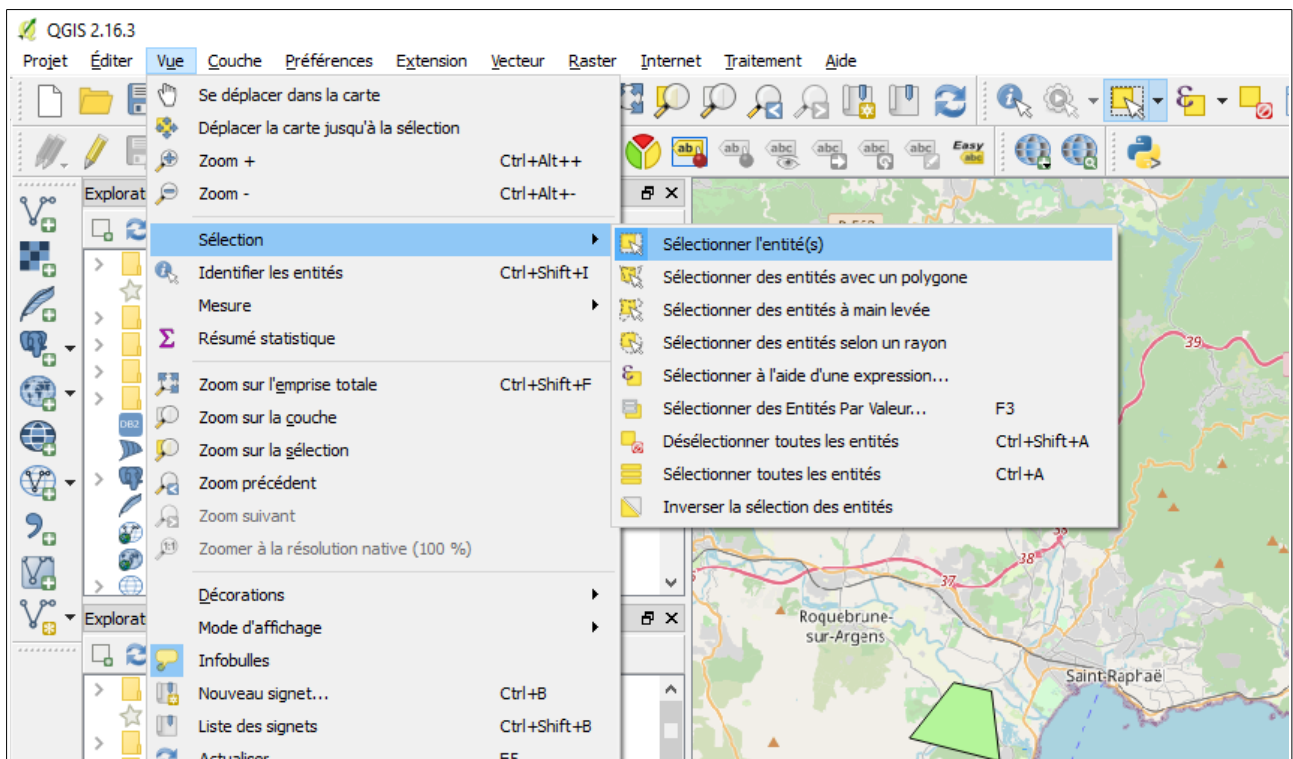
QGIS 2.16.3

Projet Éditer Vue Couche Préférences Extension Vecteur Raster Internet Traitement Aide

Se déplacer dans la carte
Déplacer la carte jusqu'à la sélection
Zoom + Ctrl+Alt++
Zoom - Ctrl+Alt+-
Sélection
Identifier les entités Ctrl+Shift+I
Mesure
Résumé statistique
Zoom sur l'emprise totale Ctrl+Shift+F
Zoom sur la couche
Zoom sur la sélection
Zoom précédent
Zoom suivant
Zoomer à la résolution native (100 %)
Décorations
Mode d'affichage
Infobulles
Nouveau signet... Ctrl+B
Liste des signets Ctrl+Shift+B
Actualiser F5

Sélectionner l'entité(s)
Sélectionner des entités avec un polygone
Sélectionner des entités à main levée
Sélectionner des entités selon un rayon
Sélectionner à l'aide d'une expression...
Sélectionner des Entités Par Valeur... F3
Désélectionner toutes les entités Ctrl+Shift+A
Sélectionner toutes les entités Ctrl+A
Inverser la sélection des entités

Explorat
Explorat
DB2
Easy abc

39
38
37
Roquebrune-sur-Argens
Saint-Raphaël